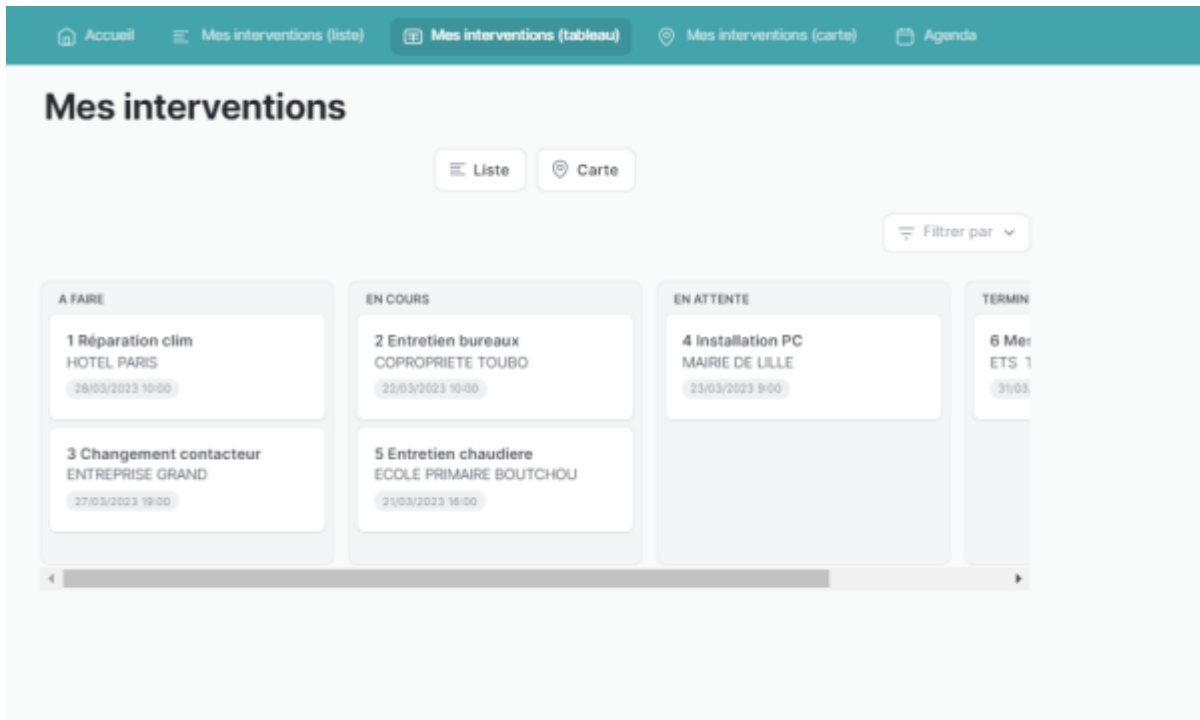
Accueil Mes interventions (liste) Mes interventions (tableau) Mes interventions (carte) Agenda

Mes interventions

Liste Carte

Filtrer par

A FAIRE

1 Réparation clim
HOTEL PARIS
28/03/2023 10:00

3 Changement contacteur
ENTREPRISE GRAND
27/03/2023 19:00

EN COURS

2 Entretien bureaux
COPROPRIETE TOUBO
22/03/2023 10:00

5 Entretien chaudiere
ECOLE PRIMAIRE BOUTCHOU
21/03/2023 16:00

EN ATTENTE

4 Installation PC
MAIRIE DE LILLE
23/03/2023 9:00

TERMIN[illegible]

6 Me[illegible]
ETS T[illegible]
31/03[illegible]